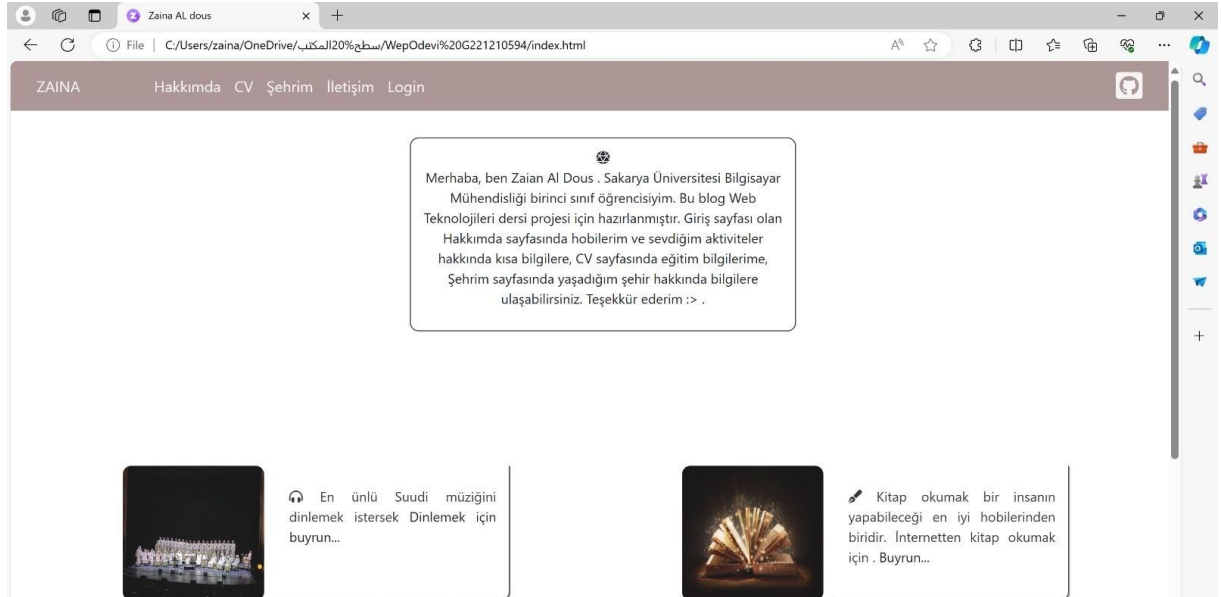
Zaina AL dous

File | C:/Users/zaina/OneDrive/سطح%20المكتب/WepOdevi%20G221210594/index.html

ZAINA Hakkımda CV Şehrim İletişim Login

Merhaba, ben Zaian Al Dous . Sakarya Üniversitesi Bilgisayar Mühendisliği birinci sınıf öğrencisiyim. Bu blog Web Teknolojileri dersi projesi için hazırlanmıştır. Giriş sayfası olan Hakkımda sayfasında hobilerim ve sevdiğim aktiviteler hakkında kısa bilgilere, CV sayfasında eğitim bilgilerime, Şehrim sayfasında yaşadığım şehir hakkında bilgilere ulaşabilirsiniz. Teşekkür ederim :> .

En ünlü Suudi müziğini dinlemek istersek Dinlemek için buyrun...

Kitap okumak bir insanın yapabileceği en iyi hobilerinden biridir. İnternetten kitap okumak için . Buyrun...